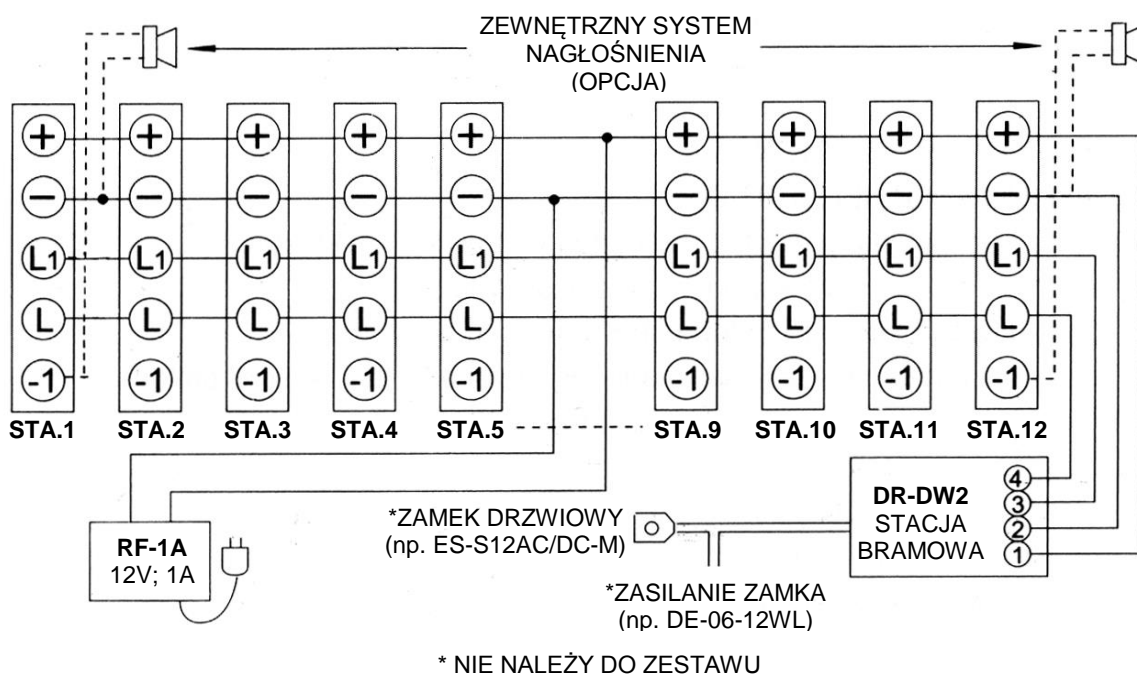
ZEWNĘTRZNY SYSTEM NAGŁOŚNIENIA (OPCJA)

+ + + + + + + + +
− − − − − − − − −
L1 L1 L1 L1 L1 L1 L1 L1 L1
L L L L L L L L L
-1 -1 -1 -1 -1 -1 -1 -1 -1

STA.1 STA.2 STA.3 STA.4 STA.5 STA.9 STA.10 STA.11 STA.12

RF-1A
12V; 1A

*ZAMEK DRZWIOWY
(np. ES-S12AC/DC-M)

DR-DW2
STACJA
BRAMOWA

4
3
2
1

*ZASILANIE ZAMKA
(np. DE-06-12WL)

* NIE NALEŻY DO ZESTAWU